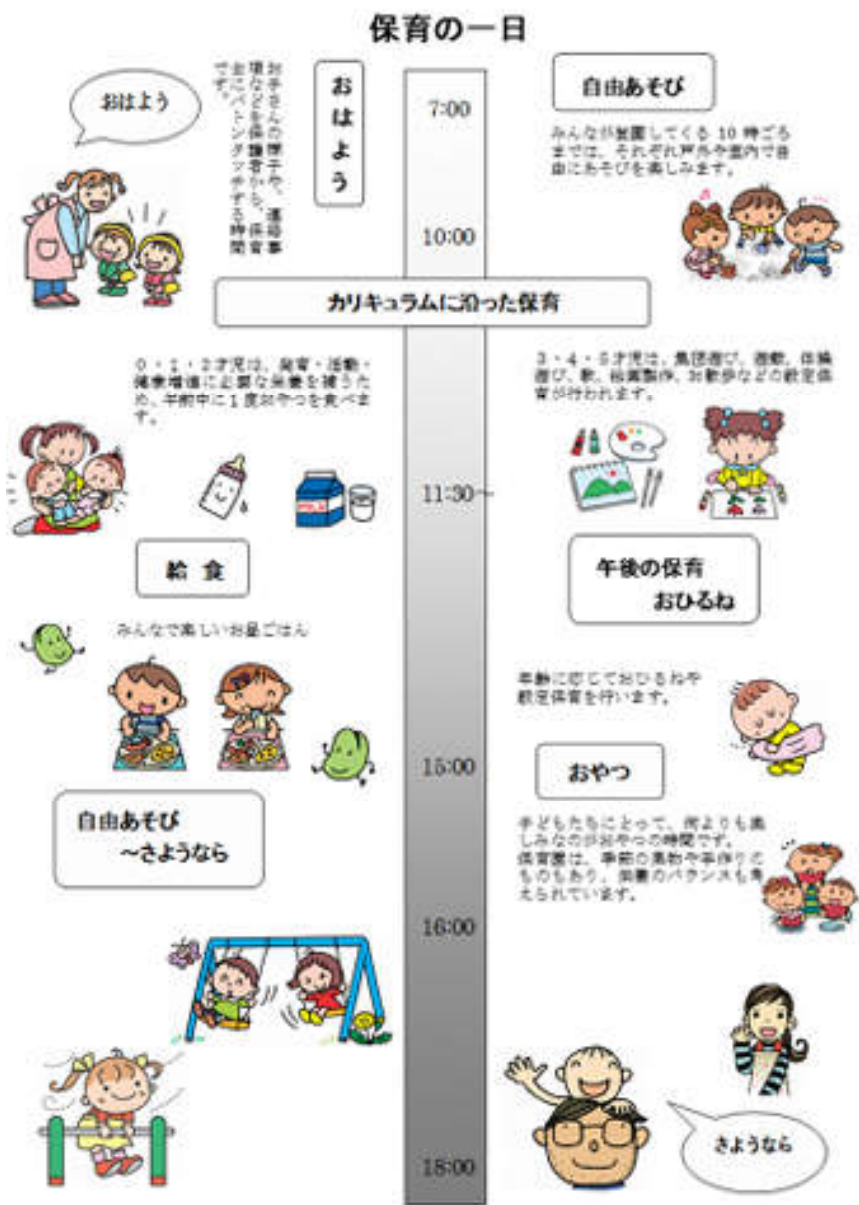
保育の一日

おはよう

おはよう

お子さんの様子や、連絡事項などを保護者から、保育士にバトンタッチする時間です。

7:00

自由あそび

みんなが登園してくる 10 時ごろまでは、それぞれ戸外や室内で自由にあそびを楽しみます。

10:00

カリキュラムに沿った保育

0・1・2才児は、発育・活動・健康増進に必要な栄養を補うため、午前中に1度おやつを食べます。

3・4・5才児は、集団遊び、散歩、体操遊び、歌、相撲動作、お散歩などの設定保育が行われます。

11:30~

給 食

みんなで楽しいお昼ごはん

午後の保育
おひるね

年齢に応じておひるねや設定保育を行います。

15:00

おやつ

子どもたちにとって、何よりも楽しみなのがおやつの時間です。
保育園は、季節の果物や手作りのものもあり、栄養のバランスも考えられています。

自由あそび
~さようなら

16:00

さようなら

18:00